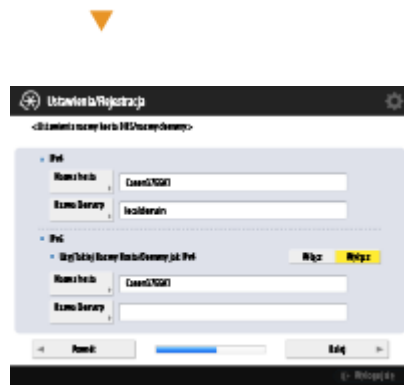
Ustawienia/Rejestracja

<Ustawienia nazwy hosta DNS/nazwy domeny>

IPv4

Nazwa hosta

Canon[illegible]

Nazwa Domeny

localdomain

IPv6

Użyj Takiej Nazwy Hosta/Domeny jak IPv4

Włącz

Wyłącz

Nazwa hosta

Canon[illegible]

Nazwa Domeny

Powrót

Dalej

Wylogowanie